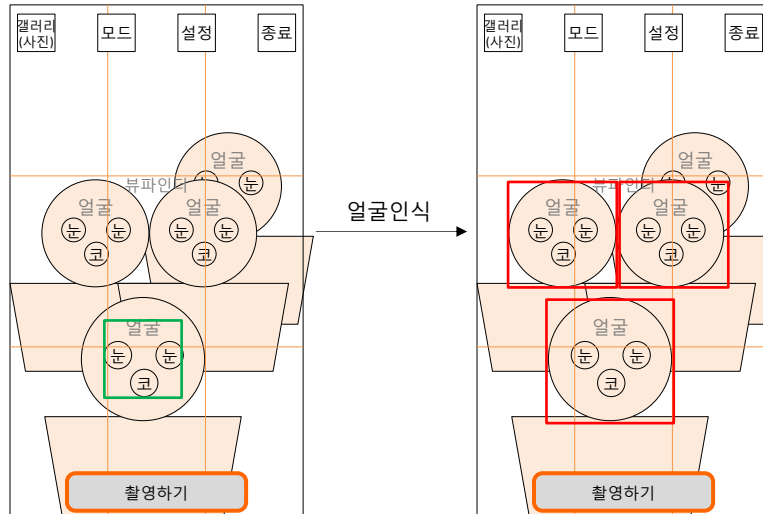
갤러리
(사진)

모드

설정

종료

얼굴
눈 눈

뷰파인더

얼굴
눈 눈
코

얼굴
눈 눈
코

얼굴
눈 눈
코

촬영하기

얼굴인식

갤러리
(사진)

모드

설정

종료

얼굴
눈 눈

뷰파인더

얼굴
눈 눈
코

얼굴
눈 눈
코

얼굴
눈 눈
코

촬영하기